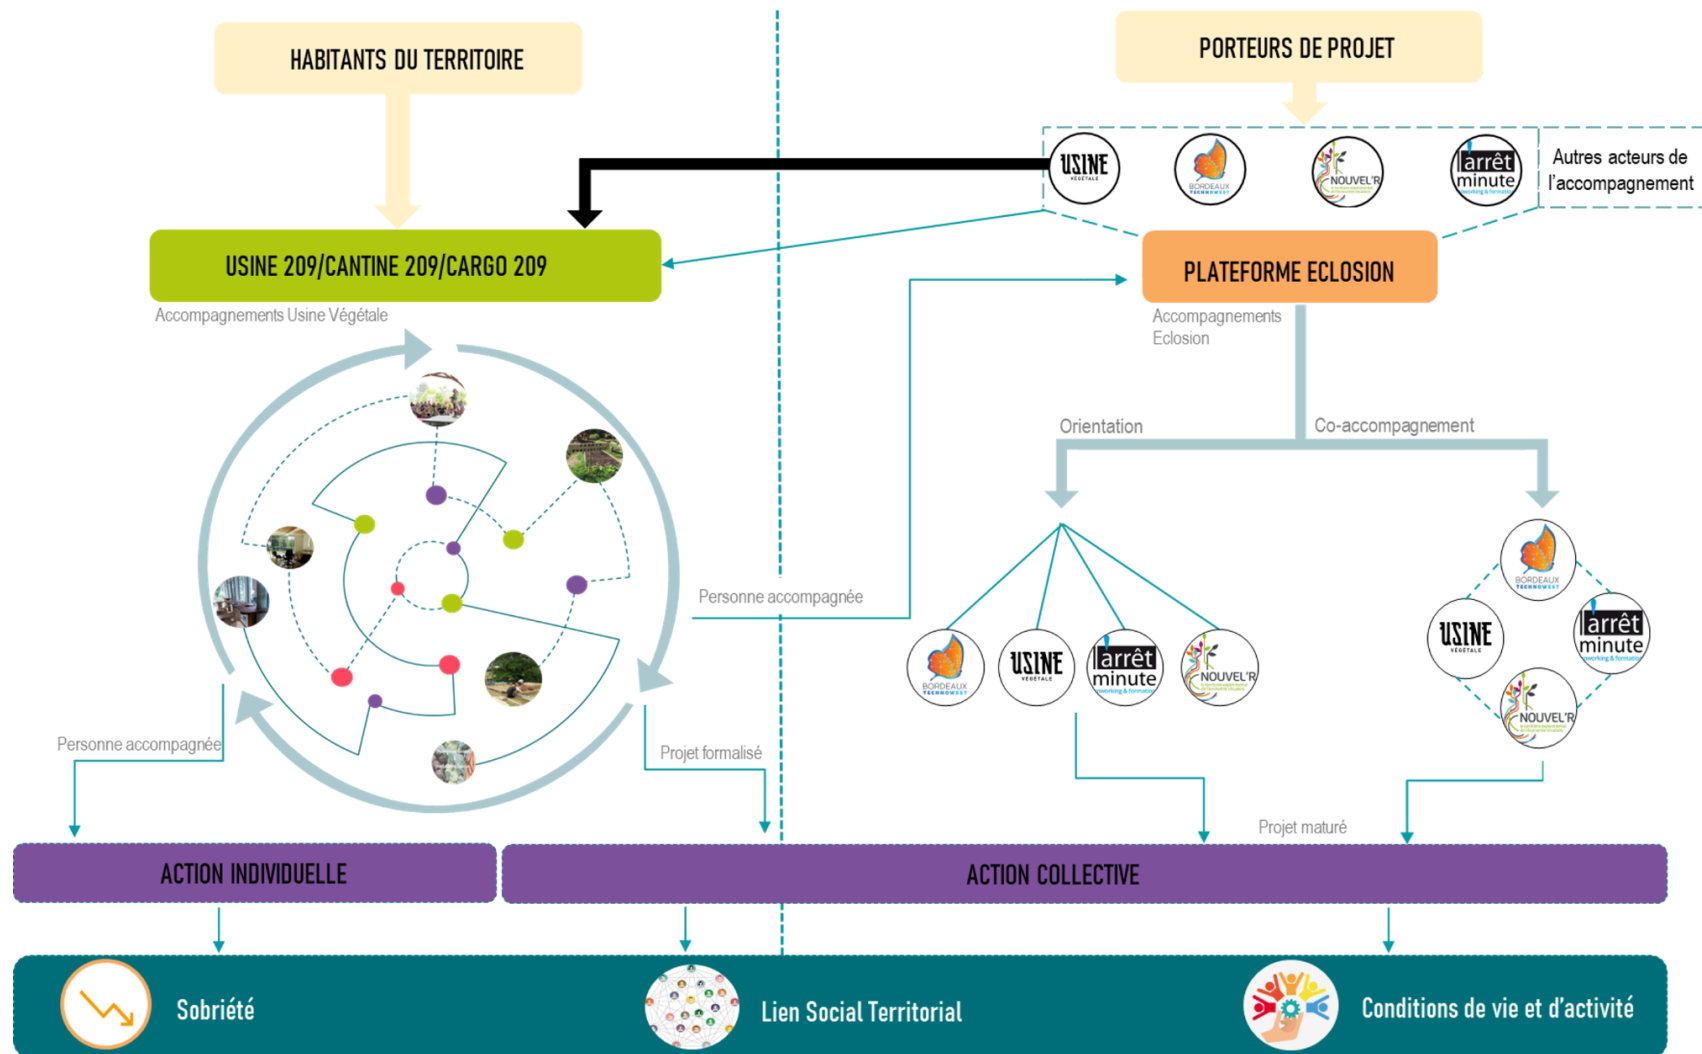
HABITANTS DU TERRITOIRE

PORTEURS DE PROJET

USINE VÉGÉTALE

BORDEAUX TECHNOWEST

NOUVEL'R

arrêt minute

Autres acteurs de l'accompagnement

USINE 209/CANTINE 209/CARGO 209

Accompagnements Usine Végétale

PLATEFORME ECLOSION

Accompagnements Eclosion

Orientation

Co-accompagnement

Personne accompagnée

BORDEAUX TECHNOWEST

USINE VÉGÉTALE

arrêt minute

NOUVEL'R

BORDEAUX TECHNOWEST

USINE VÉGÉTALE

arrêt minute

NOUVEL'R

Personne accompagnée

Projet formalisé

Projet maturé

ACTION INDIVIDUELLE

ACTION COLLECTIVE

Sobriété

Lien Social Territorial

Conditions de vie et d'activité